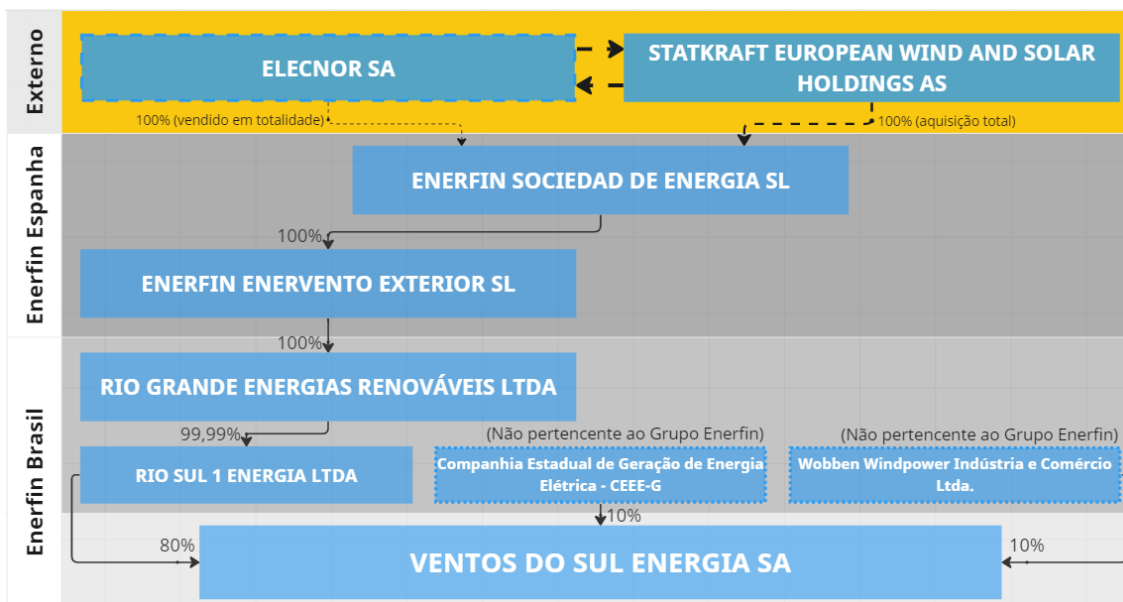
Externo

ELECNOR SA

STATKRAFT EUROPEAN WIND AND SOLAR HOLDINGS AS

100% (vendido em totalidade)

100% (aquisição total)

Enerfin Espanha

ENERFIN SOCIEDAD DE ENERGIA SL

100%

ENERFIN ENERVENTO EXTERIOR SL

100%

Enerfin Brasil

RIO GRANDE ENERGIAS RENOVÁVEIS LTDA

99,99%

RIO SUL 1 ENERGIA LTDA

(Não pertencente ao Grupo Enerfin)

Companhia Estadual de Geração de Energia Elétrica - CEEE-G

(Não pertencente ao Grupo Enerfin)

Wobben Windpower Indústria e Comércio Ltda.

10%

80%

10%

VENTOS DO SUL ENERGIA SA